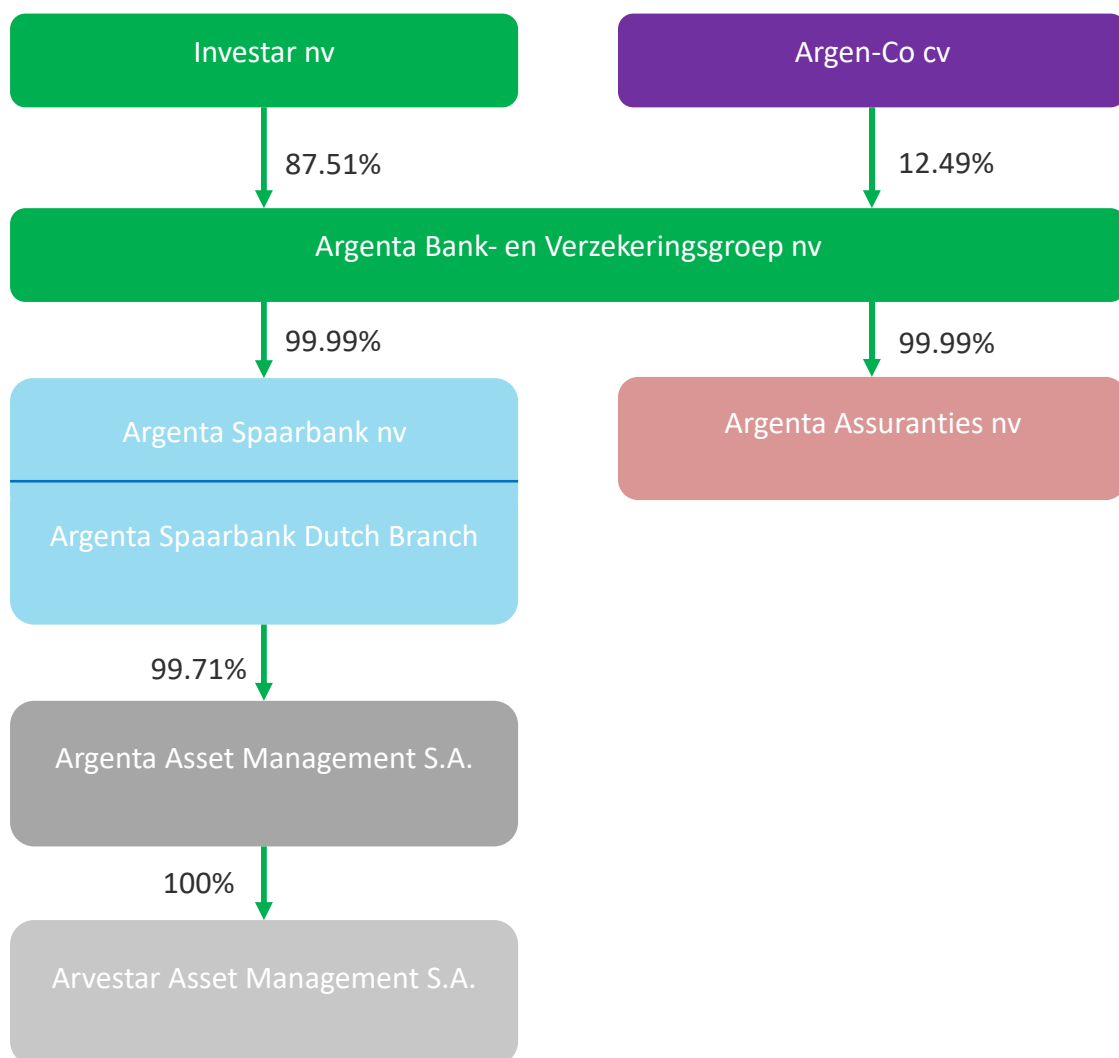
Investar nv

Argen-Co cv

87.51%

12.49%

Argenta Bank- en Verzekeringsgroep nv

99.99%

99.99%

Argenta Spaarbank nv

Argenta Spaarbank Dutch Branch

Argenta Assuranties nv

99.71%

Argenta Asset Management S.A.

100%

Arvestar Asset Management S.A.